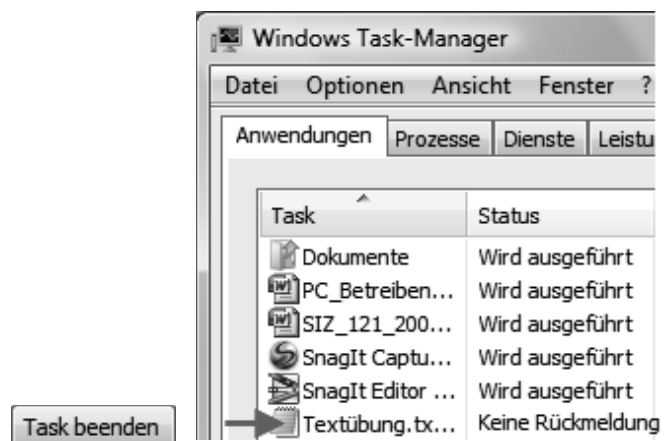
Windows Task-Manager

Datei Optionen Ansicht Fenster ?

Anwendungen Prozesse Dienste Leistu

| Task | Status |
|---|---|
| Dokumente | Wird ausgeführt |
| PC_Betreiben... | Wird ausgeführt |
| SIZ_121_200... | Wird ausgeführt |
| SnagIt Captu... | Wird ausgeführt |
| SnagIt Editor ... | Wird ausgeführt |
| Textübung.tx... | Keine Rückmeldung |

Task beenden